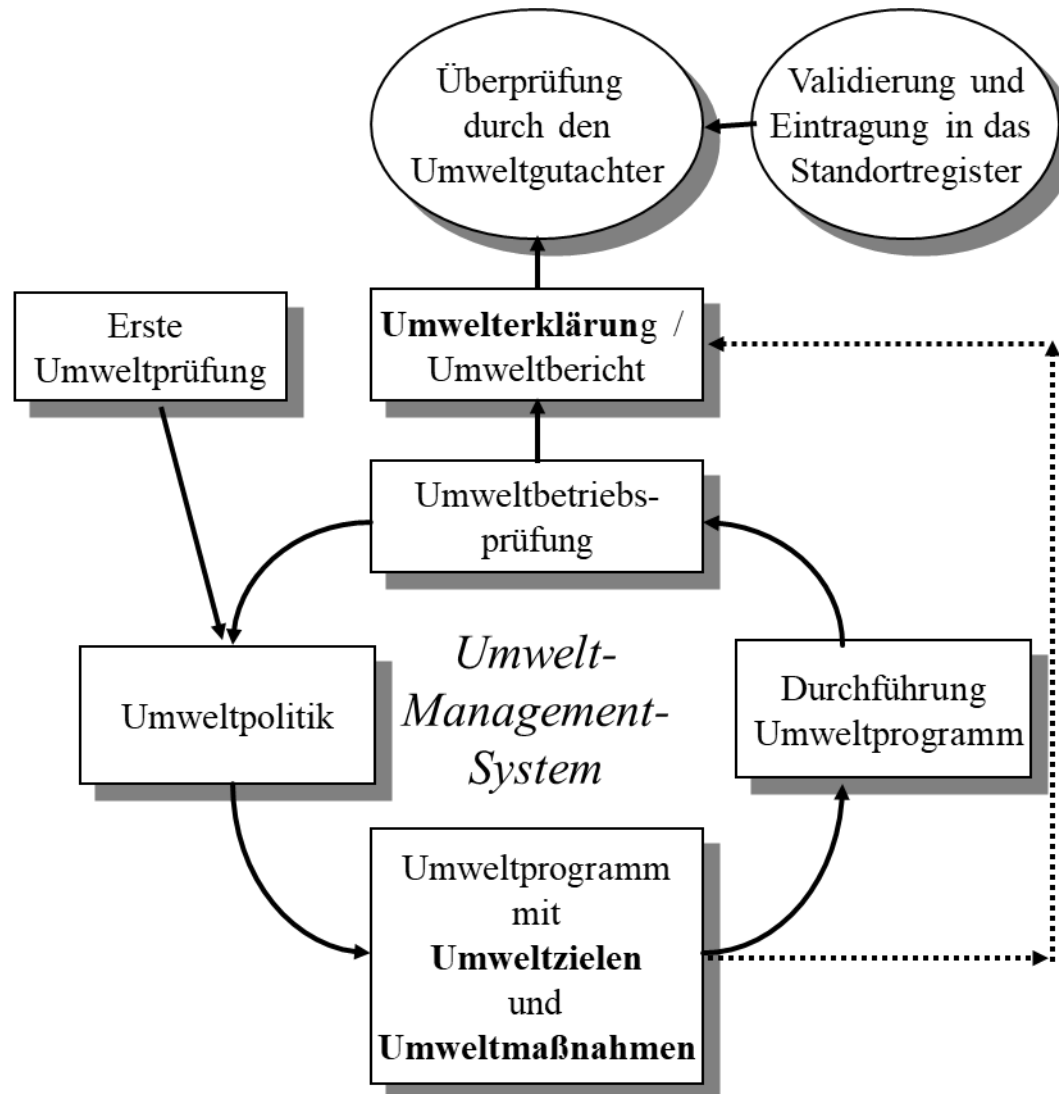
Überprüfung durch den Umweltgutachter

Validierung und Eintragung in das Standortregister

Erste Umweltprüfung

Umwelterklärung / Umweltbericht

Umweltbetriebsprüfung

Umwelt-Management-System

Umweltpolitik

Durchführung Umweltprogramm

Umweltprogramm mit Umweltzielen und Umweltmaßnahmen